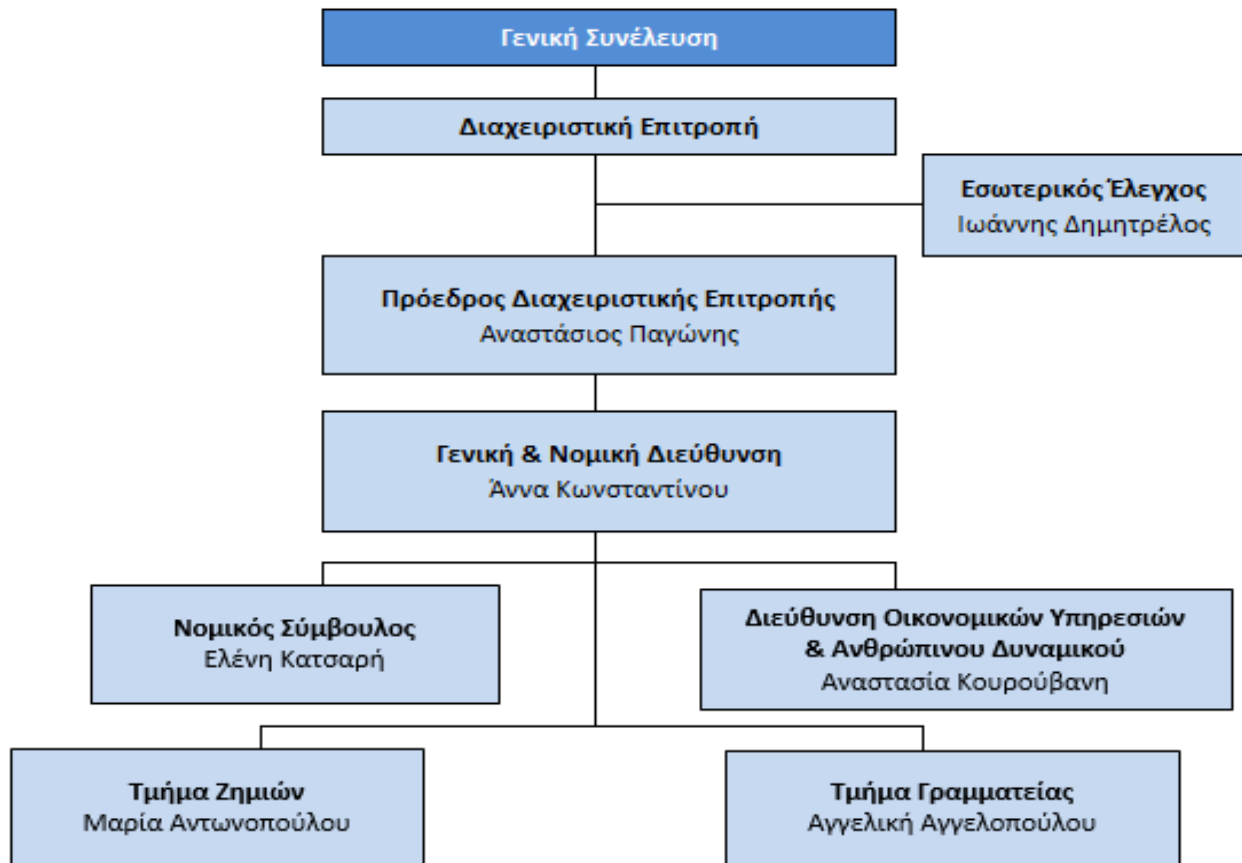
Γενική Συνέλευση

Διαχειριστική Επιτροπή

Εσωτερικός Έλεγχος
Ιωάννης Δημητρέλος

Πρόεδρος Διαχειριστικής Επιτροπής
Αναστάσιος Παγώνης

Γενική & Νομική Διεύθυνση
Άννα Κωνσταντίνου

Νομικός Σύμβουλος
Ελένη Κατσαρή

Διεύθυνση Οικονομικών Υπηρεσιών & Ανθρώπινου Δυναμικού
Αναστασία Κουρούβανη

Τμήμα Ζημιών
Μαρία Αντωνοπούλου

Τμήμα Γραμματείας
Αγγελική Αγγελοπούλου